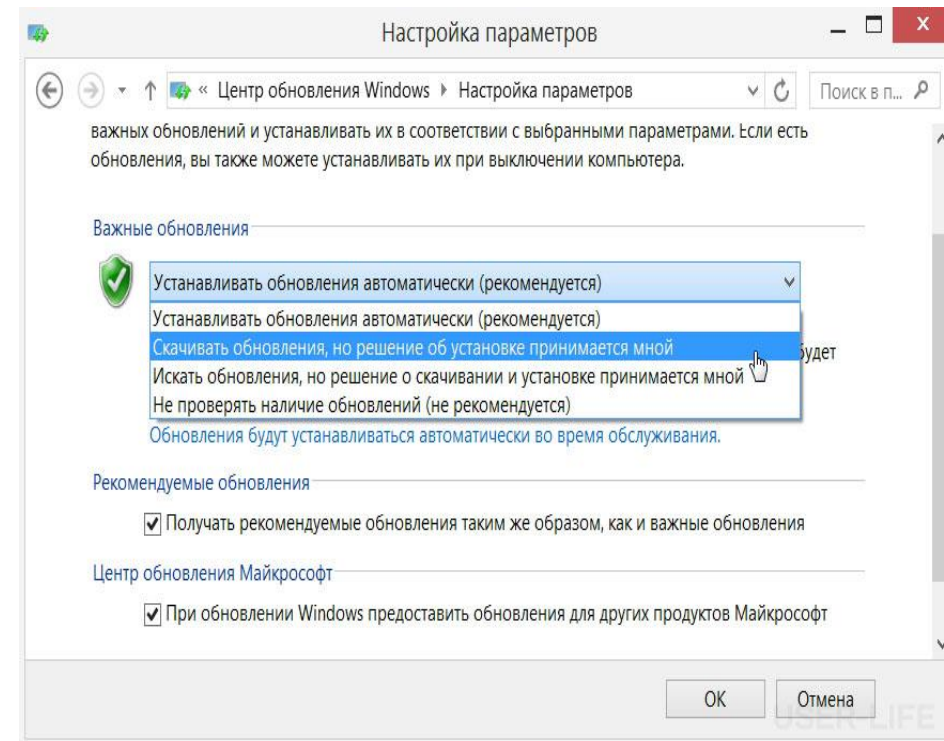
Настройка параметров

« Центр обновления Windows ▸ Настройка параметров

Поиск в п...

важных обновлений и устанавливать их в соответствии с выбранными параметрами. Если есть обновления, вы также можете устанавливать их при выключении компьютера.

Важные обновления

Устанавливать обновления автоматически (рекомендуется)

Устанавливать обновления автоматически (рекомендуется)
Скачивать обновления, но решение об установке принимается мной
Искать обновления, но решение о скачивании и установке принимается мной
Не проверять наличие обновлений (не рекомендуется)

будет

Обновления будут устанавливаться автоматически во время обслуживания.

Рекомендуемые обновления

Получать рекомендуемые обновления таким же образом, как и важные обновления

Центр обновления Майкрософт

При обновлении Windows предоставить обновления для других продуктов Майкрософт

OK

Отмена

USER-LIFE